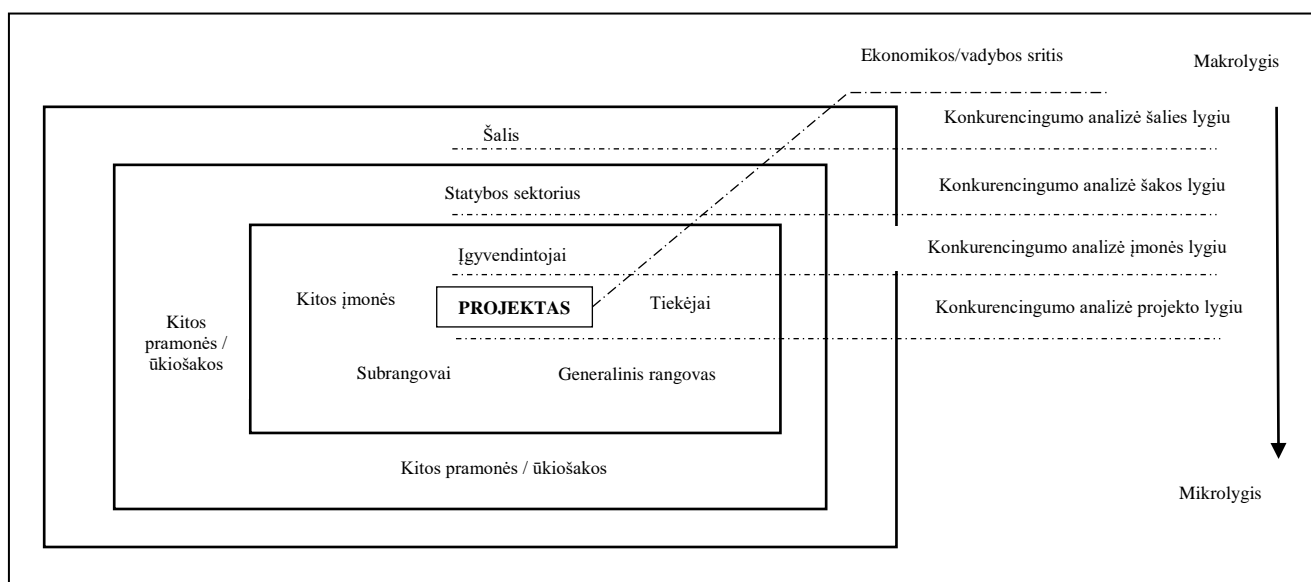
Ekonomikos/vadybos sritis

Makrolygis

Konkurencingumo analizė šalies lygiu

Šalis

Konkurencingumo analizė šakos lygiu

Statybos sektorius

Konkurencingumo analizė įmonės lygiu

Įgyvendintojai

Konkurencingumo analizė projekto lygiu

Kitos įmonės

PROJEKTAS

Tiekėjai

Kitos pramonės / ūkiošakos

Subrangovai

Generalinis rangovas

Kitos pramonės / ūkiošakos

Mikrolygis